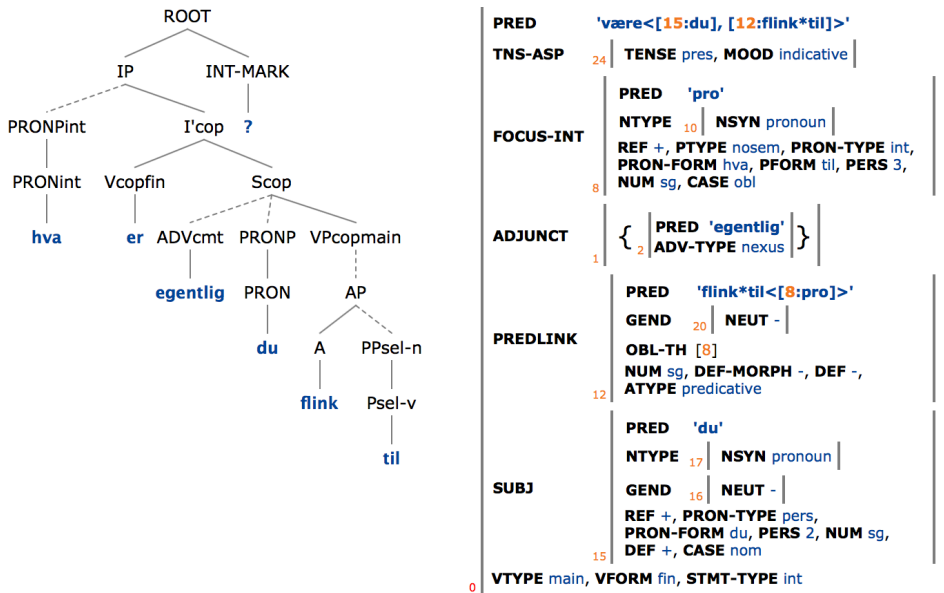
ROOT

IP INT-MARK

PRONPint I'cop ?

PRONint Vcopfin Scop

hva er ADVcmt PRONP VPcopmain

egentlig PRON AP

du A PPsel-n

flink Psel-v

til

PRED 'være<[15:du], [12:flink*til]>'

TNS-ASP 24 TENSE pres, MOOD indicative

FOCUS-INT PRED 'pro'
NTYPE 10 NSYN pronoun
REF +, PTYPE nosem, PRON-TYPE int, PRON-FORM hva, PFORM til, PERS 3, NUM sg, CASE obl
8

ADJUNCT 1 { 2 PRED 'egentlig' ADV-TYPE nexus }

PREDLINK PRED 'flink*til<[8:pro]>'
GEND 20 NEUT -
OBL-TH [8]
NUM sg, DEF-MORPH -, DEF -, ATYPE predicative
12

SUBJ PRED 'du'
NTYPE 17 NSYN pronoun
GEND 16 NEUT -
REF +, PRON-TYPE pers, PRON-FORM du, PERS 2, NUM sg, DEF +, CASE nom
15

0 VTYPE main, VFORM fin, STMT-TYPE int